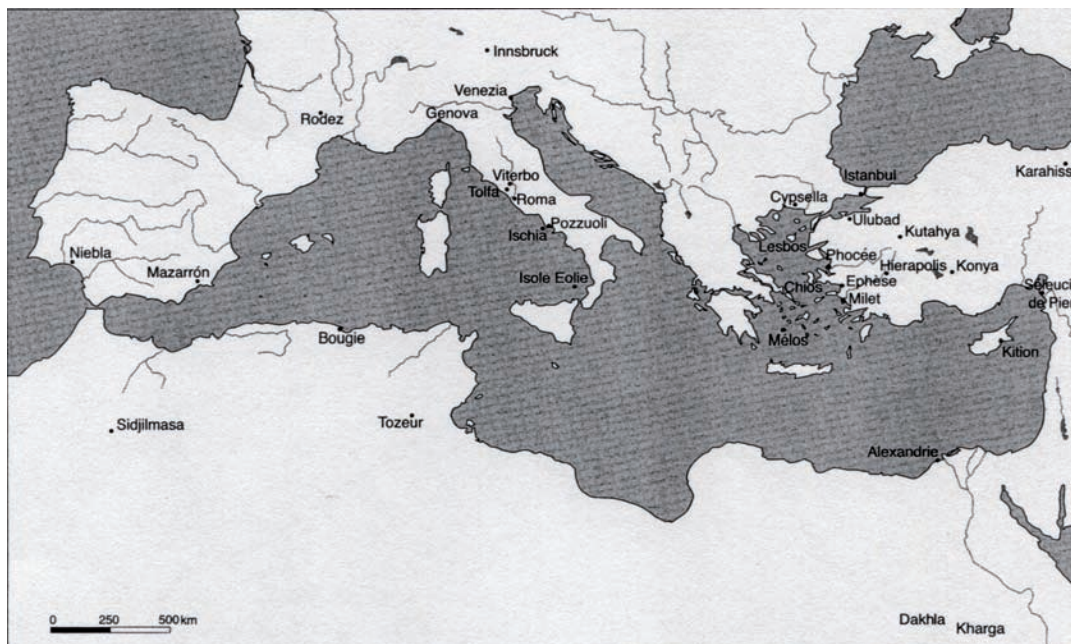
Innsbruck
Venezia
Rodez
Genova
Viterbo
Tolfa
Roma
Pozzuoli
Ischia
Isole Eolie
Niebla
Mazarrón
Bougie
Sidjilmasa
Tozeur
Istanbul
Karahiss
Cypsella
Ulubad
Kutahya
Lesbos
Phocée
Hierapolis
Konya
Chios
Ephese
Milet
Séleuci de Pie
Melos
Kition
Alexandrie
Dakhla
Kharga
0 250 500 km